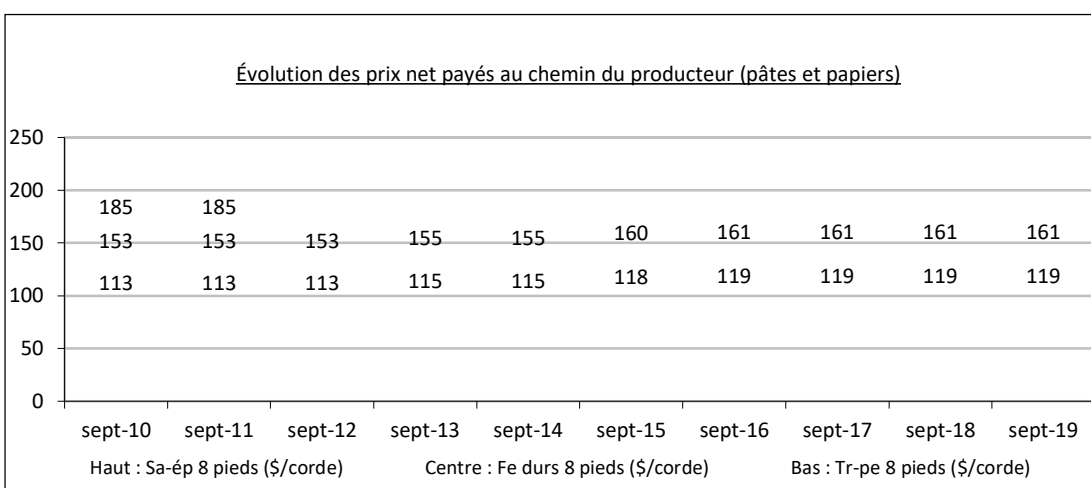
Évolution des prix net payés au chemin du producteur (pâtes et papiers)

250
200
150
100
50
0

| | sept-10 | sept-11 | sept-12 | sept-13 | sept-14 | sept-15 | sept-16 | sept-17 | sept-18 | sept-19 |
|---|---|---|---|---|---|---|---|---|---|---|
| Haut | 185 | 185 | | | | | | | | |
| Centre | 153 | 153 | 153 | 155 | 155 | 160 | 161 | 161 | 161 | 161 |
| Bas | 113 | 113 | 113 | 115 | 115 | 118 | 119 | 119 | 119 | 119 |

Haut : Sa-ép 8 pieds ($/corde) Centre : Fe durs 8 pieds ($/corde) Bas : Tr-pe 8 pieds ($/corde)